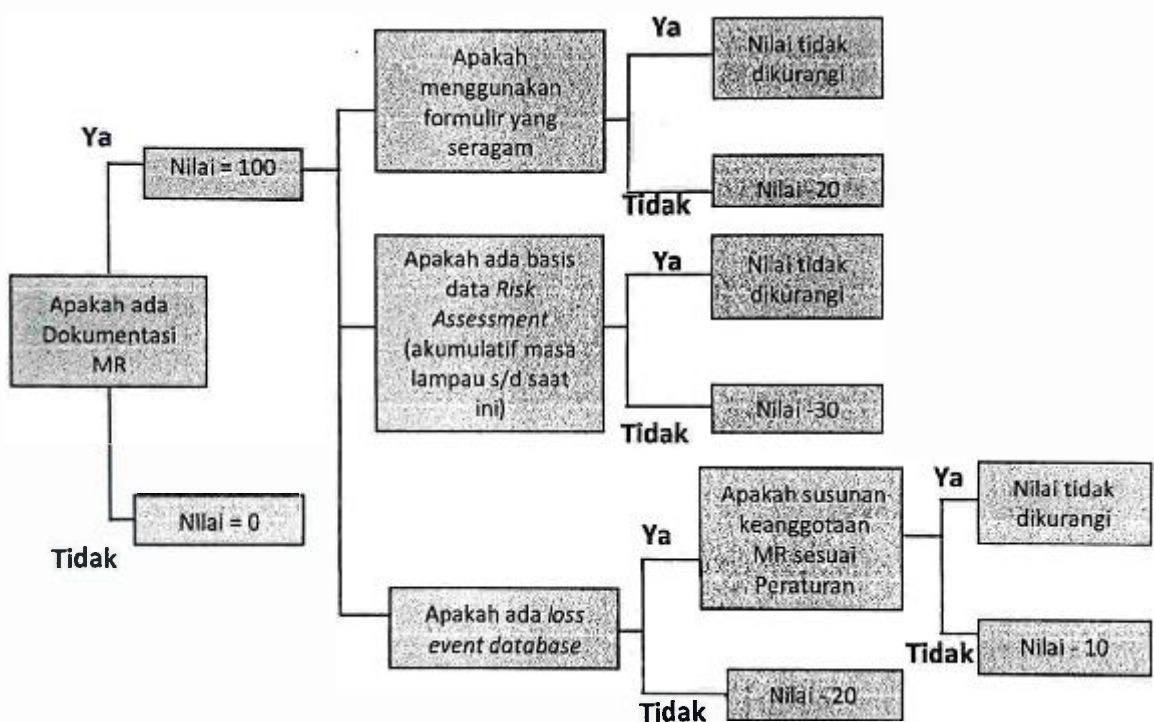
Apakah ada Dokumentasi MR

Ya

Nilai = 100

Tidak

Nilai = 0

Apakah menggunakan formulir yang seragam

Ya

Nilai tidak dikurangi

Tidak

Nilai -20

Apakah ada basis data *Risk Assessment* (akumulatif masa lampau s/d saat ini)

Ya

Nilai tidak dikurangi

Tidak

Nilai -30

Apakah ada *loss event database*

Ya

Apakah susunan keanggotaan MR sesuai Peraturan

Ya

Nilai tidak dikurangi

Tidak

Nilai - 10

Tidak

Nilai -20